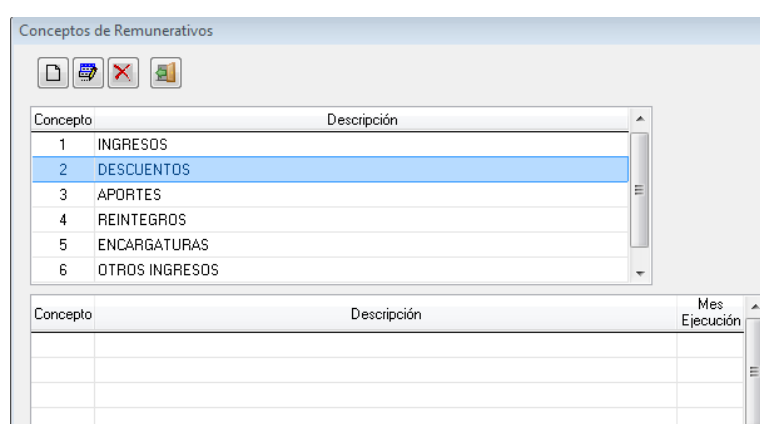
Conceptos de Remunerativos

| Concepto | Descripción |
|---|---|
| 1 | INGRESOS |
| 2 | DESCUENTOS |
| 3 | APORTES |
| 4 | REINTEGROS |
| 5 | ENCARGATURAS |
| 6 | OTROS INGRESOS |

| Concepto | Descripción | Mes Ejecución |
|---|---|---|
| | | |